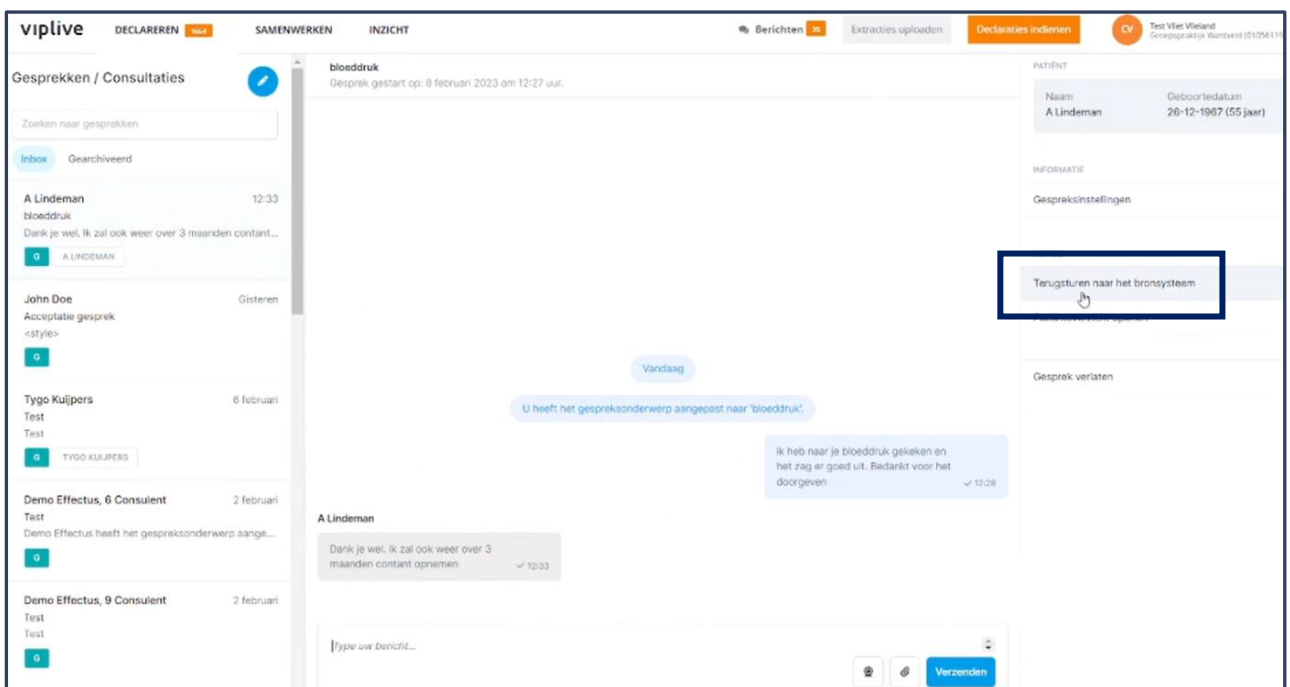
viplive DECLAREREN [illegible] SAMENWERKEN INZICHT

Berichten 25 Extracties uploaden Declaraties indienen

CV Test Vliet Vlieland Groepspraktijk Wantveld (01056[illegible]

Gesprekken / Consultaties

Zoeken naar gesprekken

Inbox Gearchiveerd

A Lindeman 12:33
bloeddruk
Dank je wel. Ik zal ook weer over 3 maanden contant...
G A LINDEMAN

John Doe Gisteren
Acceptatie gesprek
<style>
G

Tygo Kuijpers 6 februari
Test
Test
G TYGO KUIJPERS

Demo Effectus, 6 Consulent 2 februari
Test
Demo Effectus heeft het gespreksonderwerp aange...
G

Demo Effectus, 9 Consulent 2 februari
Test
Test
G

bloeddruk
Gesprek gestart op: 8 februari 2023 om 12:27 uur.

Vandaag

U heeft het gespreksonderwerp aangepast naar 'bloeddruk'.

Ik heb naar je bloeddruk gekeken en het zag er goed uit. Bedankt voor het doorgeven 12:28

A Lindeman

Dank je wel. Ik zal ook weer over 3 maanden contant opnemen 12:33

Type uw bericht...

Verzenden

PATIËNT

Naam
A Lindeman

Geboortedatum
26-12-1967 (55 jaar)

INFORMATIE

Gespreksinstellingen

Terugsturen naar het bronsysteem

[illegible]

Gesprek verlaten